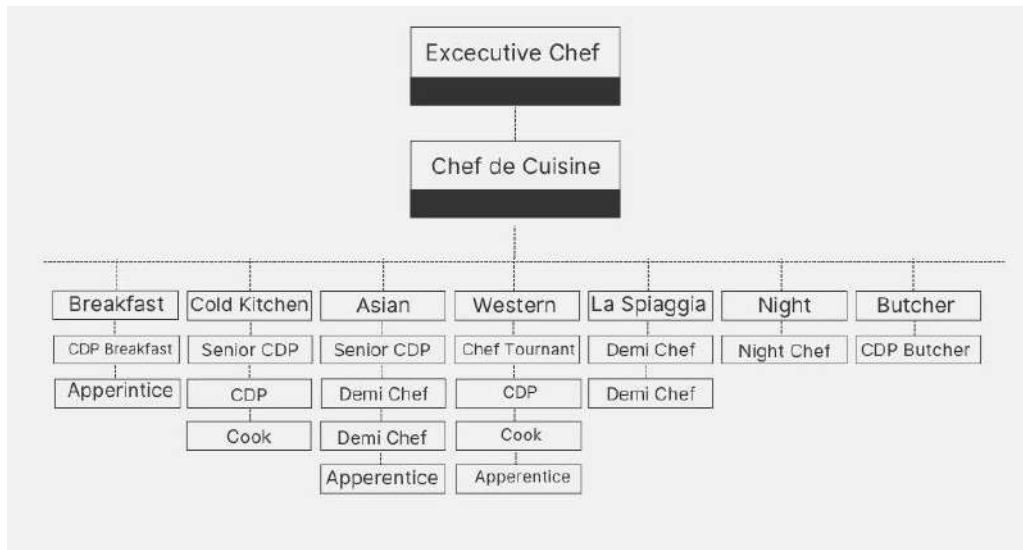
Excecutive Chef

Chef de Cuisine

Breakfast
CDP Breakfast
Apperintice

Cold Kitchen
Senior CDP
CDP
Cook

Asian
Senior CDP
Demi Chef
Demi Chef
Apperentice

Western
Chef Tournant
CDP
Cook
Apperentice

La Spiaggia
Demi Chef
Demi Chef

Night
Night Chef

Butcher
CDP Butcher